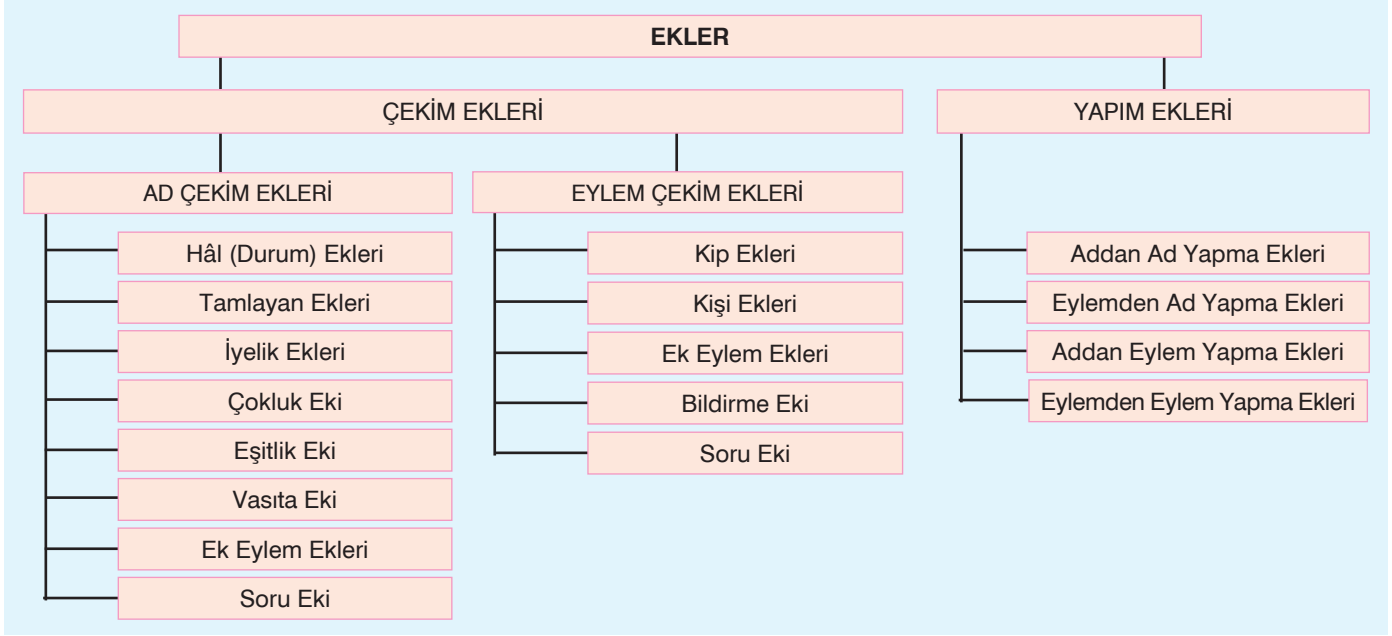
EKLER

ÇEKİM EKLERİ

YAPIM EKLERİ

AD ÇEKİM EKLERİ

EYLEM ÇEKİM EKLERİ

Hâl (Durum) Ekleri

Tamlayan Ekleri

İyelik Ekleri

Çokluk Eki

Eşitlik Eki

Vasıta Eki

Ek Eylem Ekleri

Soru Eki

Kip Ekleri

Kişi Ekleri

Ek Eylem Ekleri

Bildirme Eki

Soru Eki

Addan Ad Yapma Ekleri

Eylemden Ad Yapma Ekleri

Addan Eylem Yapma Ekleri

Eylemden Eylem Yapma Ekleri